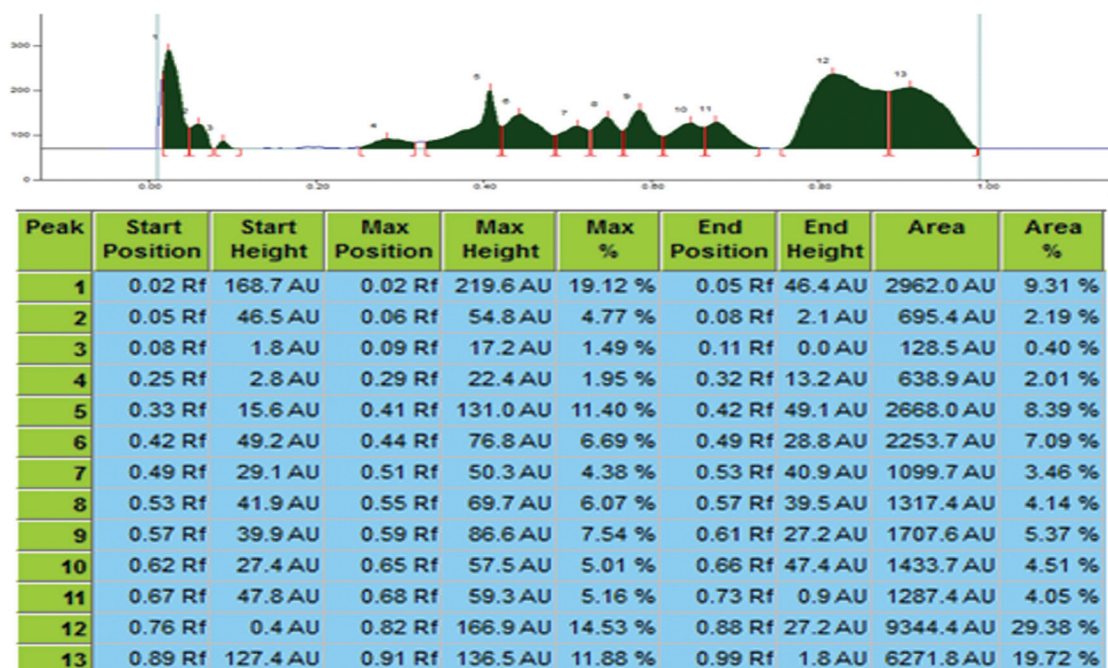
300
200
100
0
0.00
0.20
0.40
0.60
0.80
1.00
1
2
3
4
5
6
7
8
9
10
11
12
13

| Peak | Start Position | Start Height | Max Position | Max Height | Max % | End Position | End Height | Area | Area % |
|---|---|---|---|---|---|---|---|---|---|
| 1 | 0.02 Rf | 168.7 AU | 0.02 Rf | 219.6 AU | 19.12 % | 0.05 Rf | 46.4 AU | 2962.0 AU | 9.31 % |
| 2 | 0.05 Rf | 46.5 AU | 0.06 Rf | 54.8 AU | 4.77 % | 0.08 Rf | 2.1 AU | 695.4 AU | 2.19 % |
| 3 | 0.08 Rf | 1.8 AU | 0.09 Rf | 17.2 AU | 1.49 % | 0.11 Rf | 0.0 AU | 128.5 AU | 0.40 % |
| 4 | 0.25 Rf | 2.8 AU | 0.29 Rf | 22.4 AU | 1.95 % | 0.32 Rf | 13.2 AU | 638.9 AU | 2.01 % |
| 5 | 0.33 Rf | 15.6 AU | 0.41 Rf | 131.0 AU | 11.40 % | 0.42 Rf | 49.1 AU | 2668.0 AU | 8.39 % |
| 6 | 0.42 Rf | 49.2 AU | 0.44 Rf | 76.8 AU | 6.69 % | 0.49 Rf | 28.8 AU | 2253.7 AU | 7.09 % |
| 7 | 0.49 Rf | 29.1 AU | 0.51 Rf | 50.3 AU | 4.38 % | 0.53 Rf | 40.9 AU | 1099.7 AU | 3.46 % |
| 8 | 0.53 Rf | 41.9 AU | 0.55 Rf | 69.7 AU | 6.07 % | 0.57 Rf | 39.5 AU | 1317.4 AU | 4.14 % |
| 9 | 0.57 Rf | 39.9 AU | 0.59 Rf | 86.6 AU | 7.54 % | 0.61 Rf | 27.2 AU | 1707.6 AU | 5.37 % |
| 10 | 0.62 Rf | 27.4 AU | 0.65 Rf | 57.5 AU | 5.01 % | 0.66 Rf | 47.4 AU | 1433.7 AU | 4.51 % |
| 11 | 0.67 Rf | 47.8 AU | 0.68 Rf | 59.3 AU | 5.16 % | 0.73 Rf | 0.9 AU | 1287.4 AU | 4.05 % |
| 12 | 0.76 Rf | 0.4 AU | 0.82 Rf | 166.9 AU | 14.53 % | 0.88 Rf | 27.2 AU | 9344.4 AU | 29.38 % |
| 13 | 0.89 Rf | 127.4 AU | 0.91 Rf | 136.5 AU | 11.88 % | 0.99 Rf | 1.8 AU | 6271.8 AU | 19.72 % |